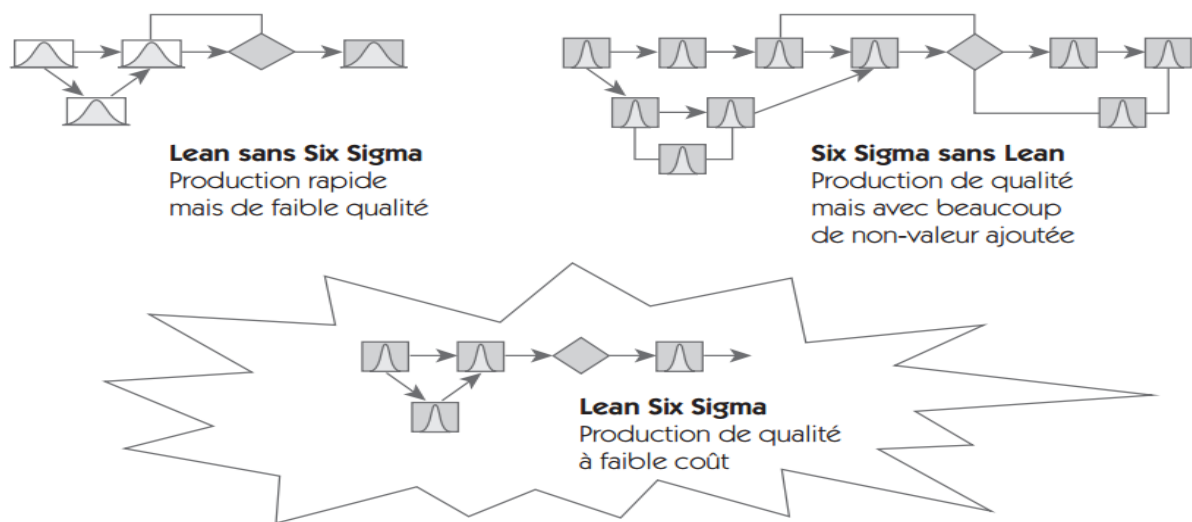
**Lean sans Six Sigma**
Production rapide mais de faible qualité

**Six Sigma sans Lean**
Production de qualité mais avec beaucoup de non-valeur ajoutée

**Lean Six Sigma**
Production de qualité à faible coût